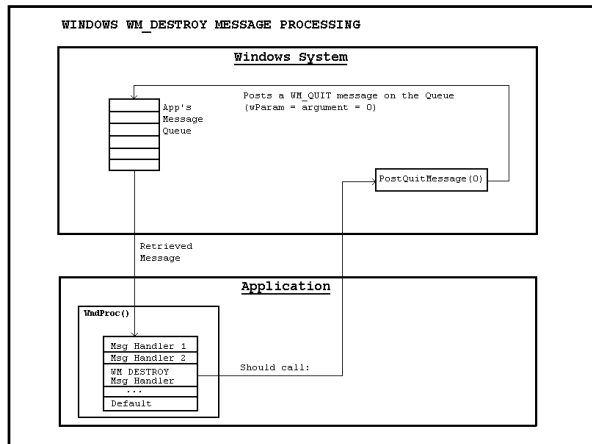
WINDOWS WM_DESTROY MESSAGE PROCESSING

Windows System

App's Message Queue

Posts a WM_QUIT message on the Queue (wParam = argument = 0)

PostQuitMessage(0)

Retrieved Message

Application

WndProc()

Msg Handler 1

Msg Handler 2

WM_DESTROY Msg Handler

...

Default

Should call: